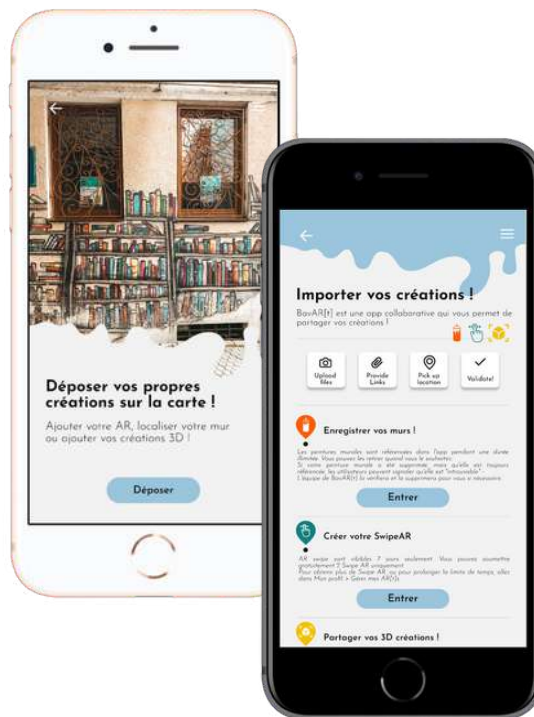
Déposer vos propres créations sur la carte !

Ajouter votre AR, localiser votre mur ou ajouter vos créations 3D !

Déposer

Importer vos créations !

BoxAR[t] est une app collaborative qui vous permet de partager vos créations !

Upload files

Provide Links

Pick up location

Validate!

Enregistrer vos murs !

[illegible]

Entrer

Créer votre SwipeAR

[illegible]

Entrer

Partager vos 3D créations !